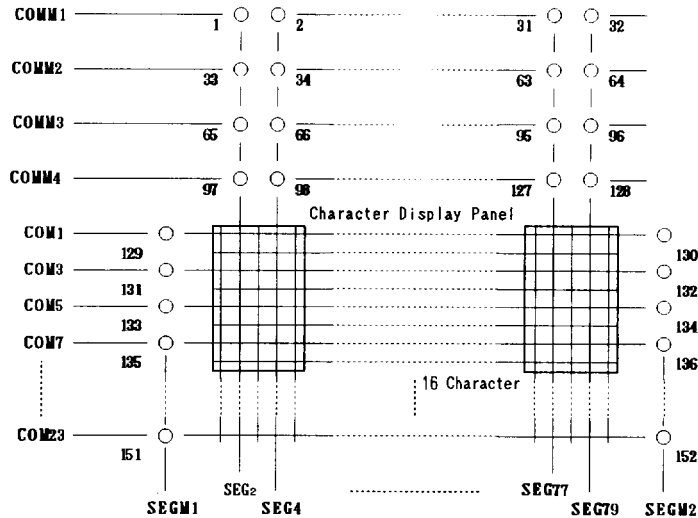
COMM1
1
2
31
32
COMM2
33
34
63
64
COMM3
65
66
95
96
COMM4
97
98
127
128
Character Display Panel
COM1
129
130
COM3
131
132
COM5
133
134
COM7
135
136
16 Character
COM23
151
152
SEG2
SEG77
SEGM1
SEG4
SEG79
SEGM2